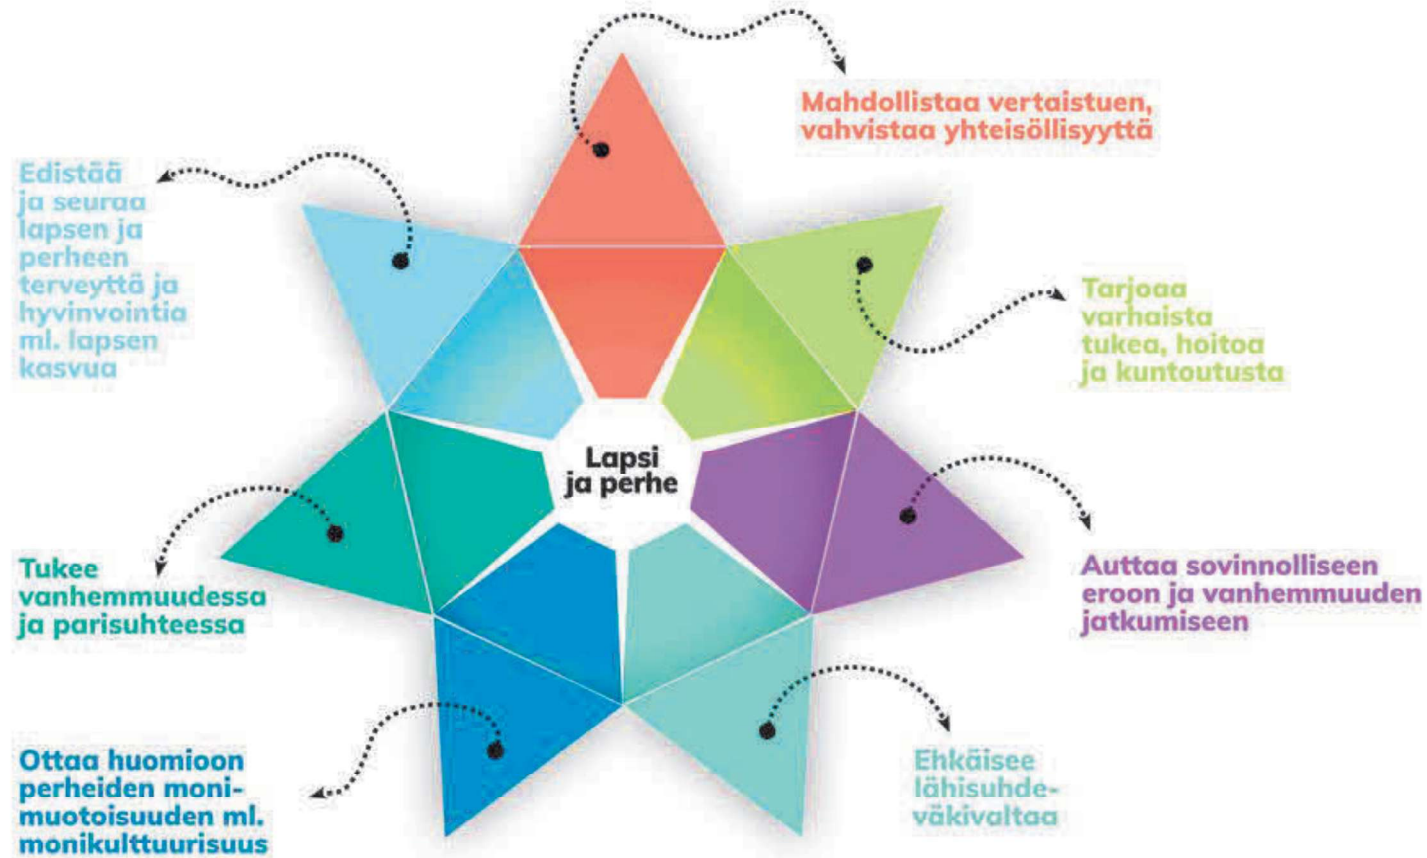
Mahdollistaa vertaistuen, vahvistaa yhteisöllisyyttä

Edistää ja seuraa lapsen ja perheen terveyttä ja hyvinvointia ml. lapsen kasvua

Tarjoaa varhaista tukea, hoitoa ja kuntoutusta

Lapsi ja perhe

Tukee vanhemmuudessa ja parisuhteessa

Auttaa sovinnolliseen eroon ja vanhemmuuden jatkumiseen

Ottaa huomioon perheiden monimuotoisuuden ml. monikulttuurisuus

Ehkäisee lähisuhdeväkivaltaa